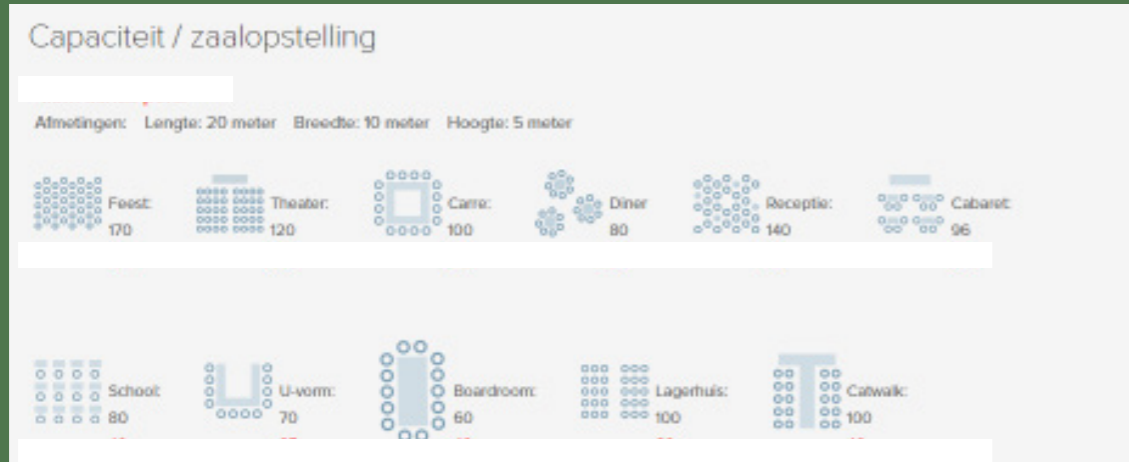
Capaciteit / zaalopstelling

Afmetingen: Lengte: 20 meter Breedte: 10 meter Hoogte: 5 meter

Feest: 170

Theater: 120

Carre: 100

Diner 80

Receptie: 140

Cabaret: 96

School: 80

U-vorm: 70

Boardroom: 60

Lagerhuis: 100

Catwalk: 100